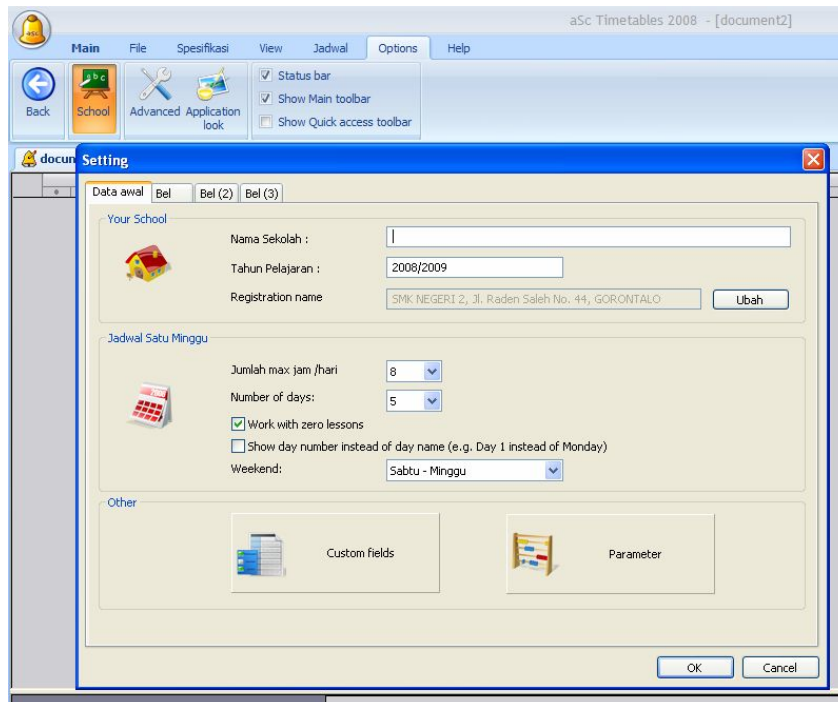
aSc Timetables 2008 - [document2]

Main File Spesifikasi View Jadwal Options Help

Back School Advanced Application look

Status bar
Show Main toolbar
Show Quick access toolbar

docun

Setting

Data awal Bel Bel (2) Bel (3)

Your School

Nama Sekolah :

Tahun Pelajaran : 2008/2009

Registration name SMK NEGERI 2, Jl. Raden Saleh No. 44, GORONTALO Ubah

Jadwal Satu Minggu

Jumlah max jam /hari 8

Number of days: 5

Work with zero lessons

Show day number instead of day name (e.g. Day 1 instead of Monday)

Weekend: Sabtu - Minggu

Other

Custom fields

Parameter

OK Cancel